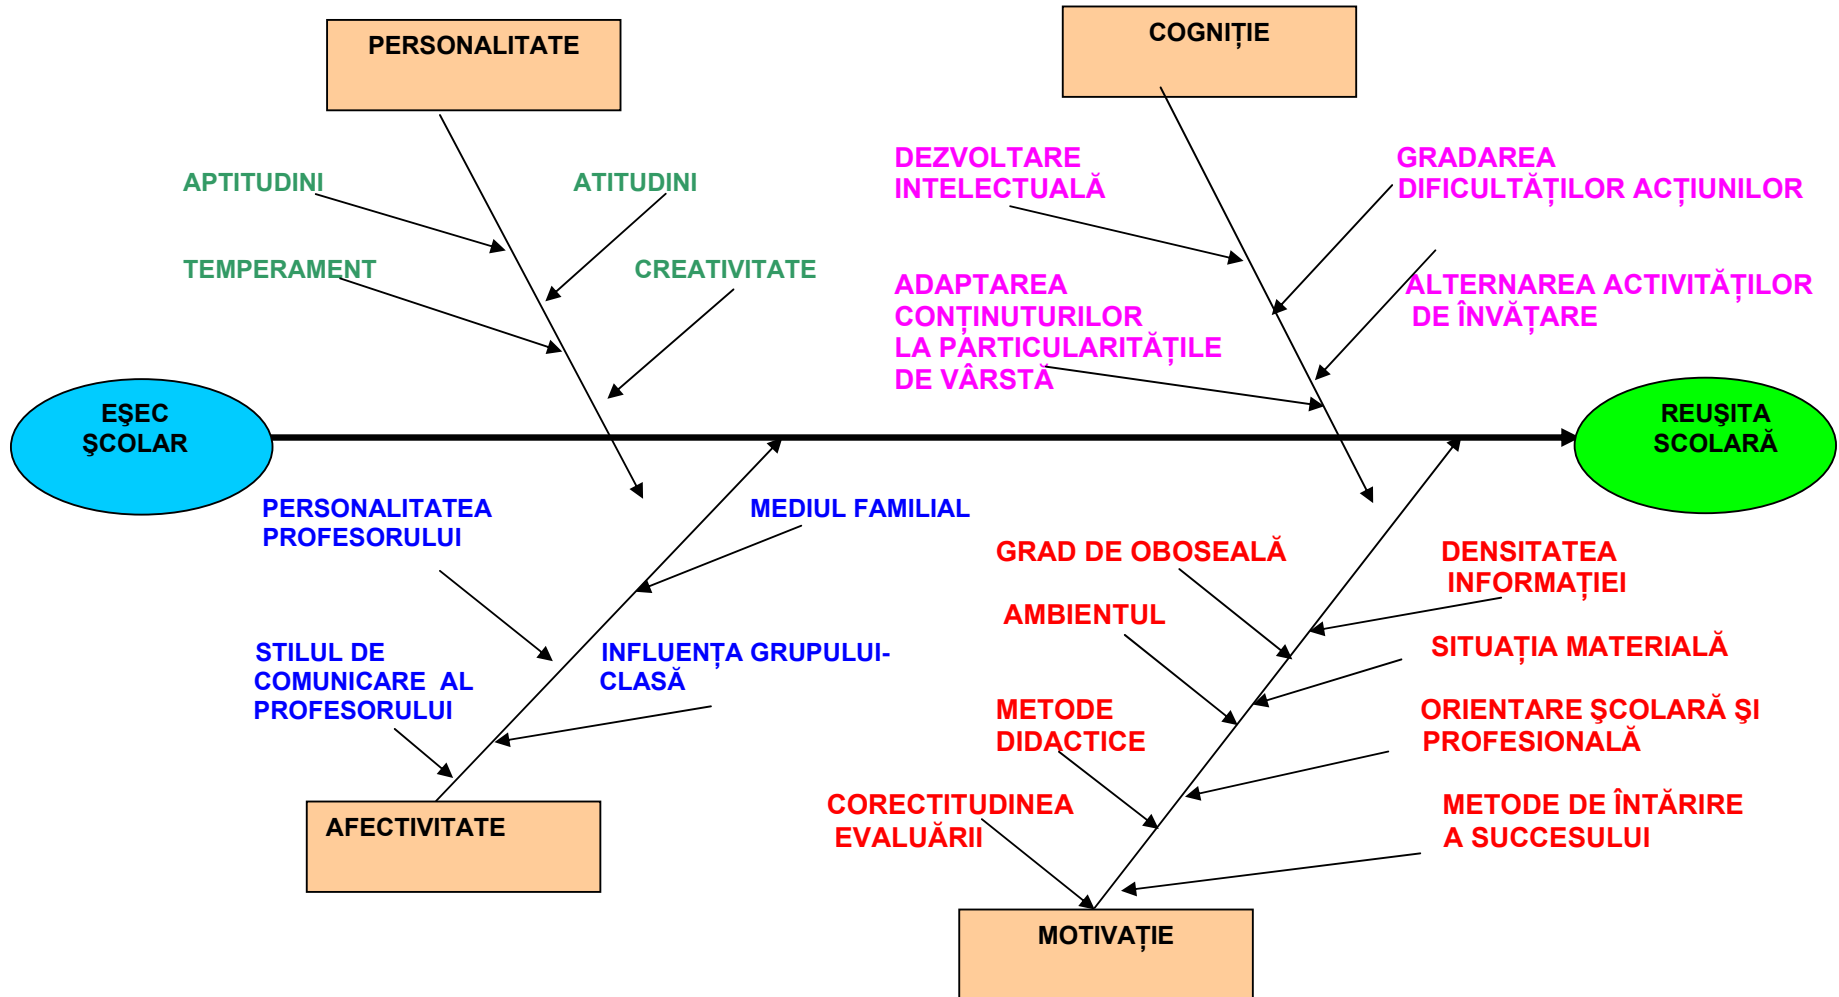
PERSONALITATE

COGNIȚIE

APTITUDINI

ATITUDINI

TEMPERAMENT

CREATIVITATE

DEZVOLTARE INTELECTUALĂ

GRADAREA DIFICULTĂȚILOR ACȚIUNILOR

ADAPTAREA CONȚINUTURILOR LA PARTICULARITĂȚILE DE VÂRSTĂ

ALTERNAREA ACTIVITĂȚILOR DE ÎNVĂȚARE

EŞEC ŞCOLAR

REUŞITA SCOLARĂ

PERSONALITATEA PROFESORULUI

MEDIUL FAMILIAL

GRAD DE OBOSEALĂ

DENSITATEA INFORMAȚIEI

AMBIENTUL

SITUAȚIA MATERIALĂ

STILUL DE COMUNICARE AL PROFESORULUI

INFLUENȚA GRUPULUI-CLASĂ

METODE DIDACTICE

ORIENTARE ŞCOLARĂ ŞI PROFESIONALĂ

CORECTITUDINEA EVALUĂRII

METODE DE ÎNTĂRIRE A SUCCESULUI

AFECTIVITATE

MOTIVAȚIE